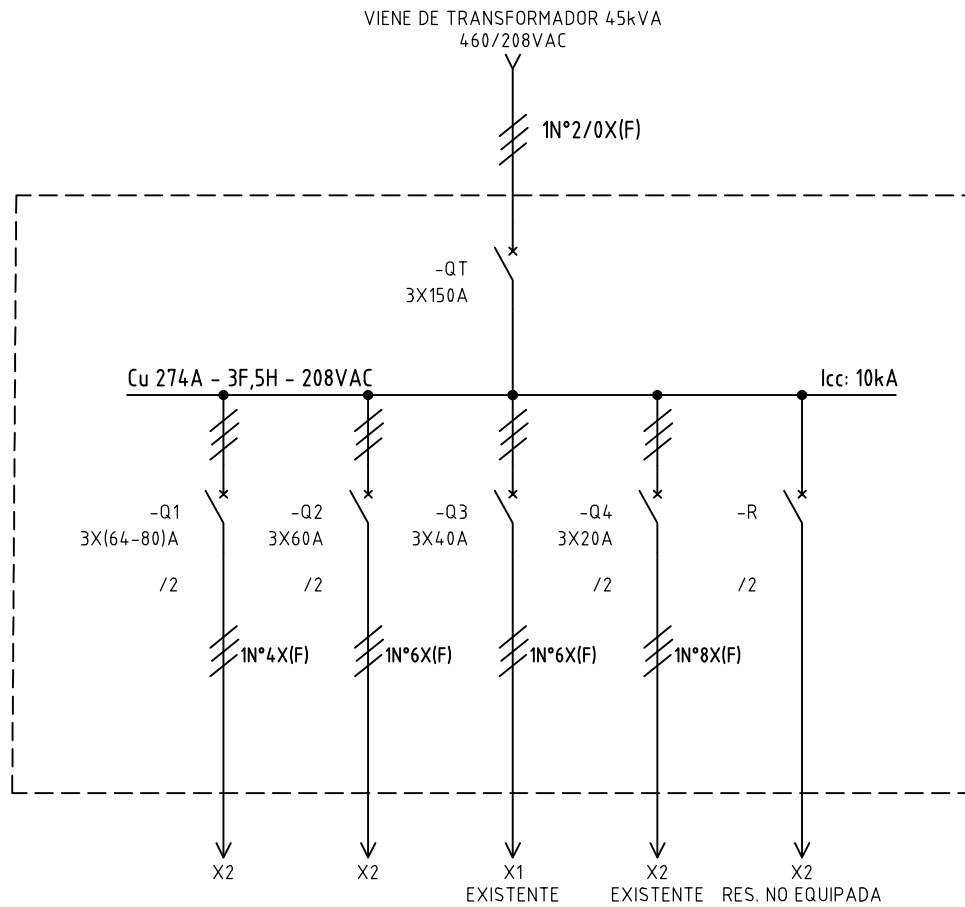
VIENE DE TRANSFORMADOR 45kVA
460/208VAC

1N°2/0X(F)

-QT
3X150A

Cu 274A - 3F,5H - 208VAC

Icc: 10kA

-Q1
3X(64-80)A

/2

-Q2
3X60A

/2

-Q3
3X40A

-Q4
3X20A

/2

-R

/2

1N°4X(F)

1N°6X(F)

1N°6X(F)

1N°8X(F)

X2

X2

X1
EXISTENTE

X2
EXISTENTE

X2
RES. NO EQUIPADA